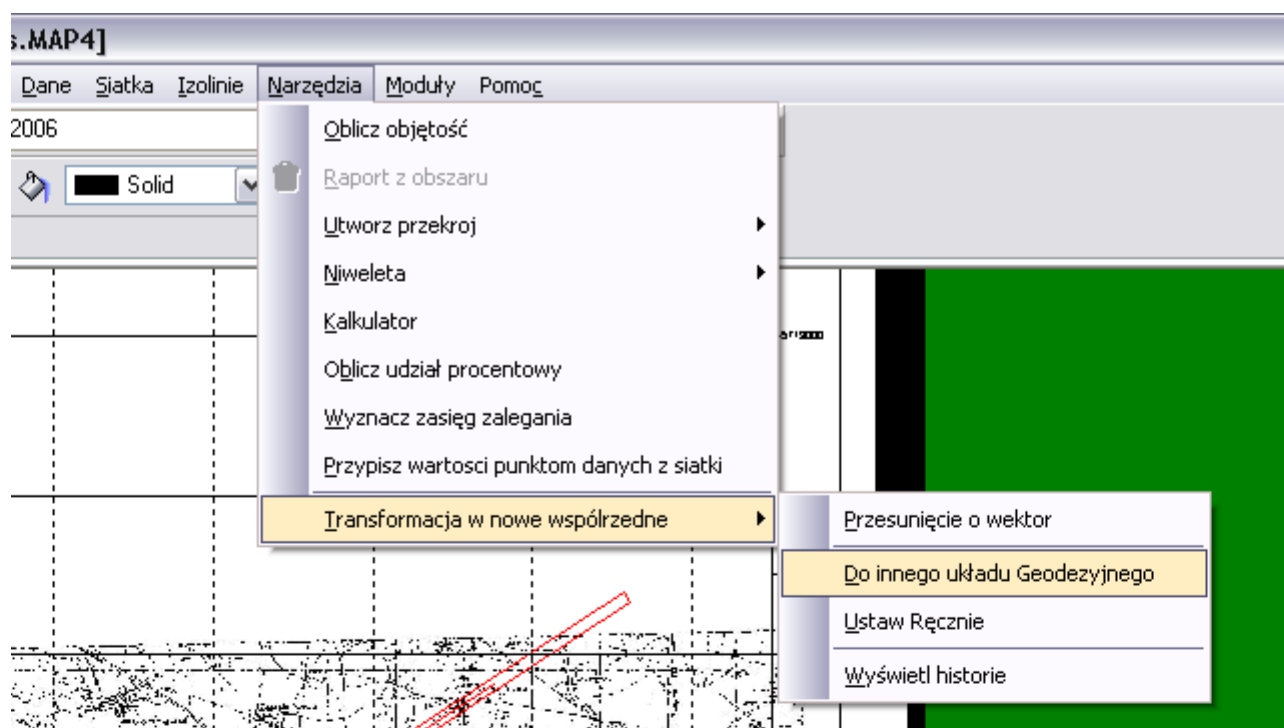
s.MAP4]

Dane Siatka Izolinie Narzędzia Moduły Pomoc

2006

Solid

Oblicz objętość
Raport z obszaru
Utworz przekroj
Niweleta
Kalkulator
Oblicz udział procentowy
Wyznacz zasięg zalegania
Przypisz wartosci punktom danych z siatki
Transformacja w nowe współrzedne

Przesunięcie o wektor
Do innego układu Geodezyjnego
Ustaw Ręcznie
Wyświetl historie